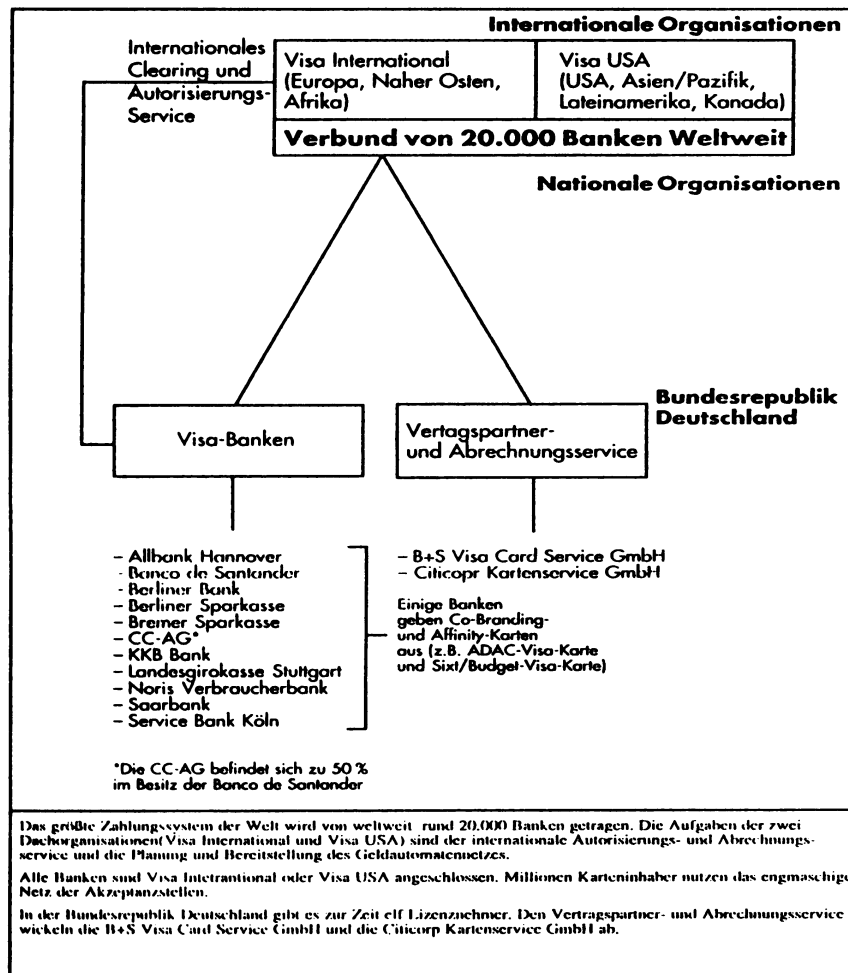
Internationale Organisationen

Internationales Clearing und Autorisierungs-Service

Visa International (Europa, Naher Osten, Afrika)

Visa USA (USA, Asien/Pazifik, Lateinamerika, Kanada)

Verbund von 20.000 Banken Weltweit

Nationale Organisationen

Bundesrepublik Deutschland

Visa-Banken

Vertagspartner- und Abrechnungsservice

- Allbank Hannover
- Banco de Santander
- Berliner Bank
- Berliner Sparkasse
- Bremer Sparkasse
- CC-AG*
- KKB Bank
- Landesgirokasse Stuttgart
- Noris Verbraucherbank
- Saarbank
- Service Bank Köln

- B+S Visa Card Service GmbH
- Citicopr Kartenservice GmbH

Einige Banken geben Co-Branding- und Affinity-Karten aus (z.B. ADAC-Visa-Karte und Sixt/Budget-Visa-Karte)

*Die CC-AG befindet sich zu 50 % im Besitz der Banco de Santander

Das größte Zahlungssystem der Welt wird von weltweit rund 20.000 Banken getragen. Die Aufgaben der zwei Dachorganisationen(Visa International und Visa USA) sind der internationale Autorisierungs- und Abrechnungsservice und die Planung und Bereitstellung des Geldautomatennetzes.

Alle Banken sind Visa Intetrantional oder Visa USA angeschlossen. Millionen Karteninhaber nutzen das engmaschige Netz der Akzeptanzstellen.

In der Bundesrepublik Deutschland gibt es zur Zeit elf Lizenznehmer. Den Vertragspartner- und Abrechnungsservice wickeln die B+S Visa Card Service GmbH und die Citicorp Kartenservice GmbH ab.